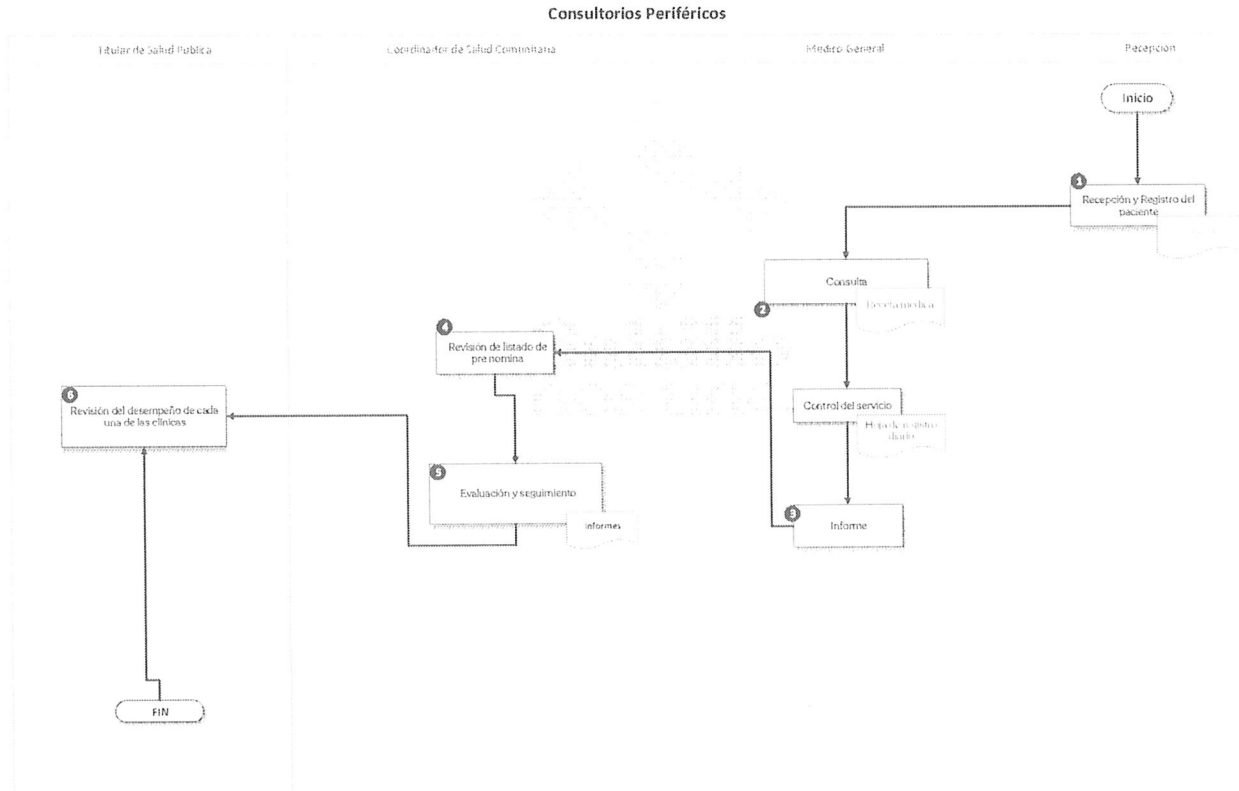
Consultorios Periféricos

Titular de Salud Publica

Coordinador de Salud Comunitaria

Medico General

Recepcion

Inicio

1 Recepción y Registro del paciente

2 Consulta

Receta medica

3 Informe

Control del servicio

Hoja de registro diario

4 Revisión de listado de pre nomina

5 Evaluación y seguimiento

Informes

6 Revisión del desempeño de cada una de las clínicas

FIN